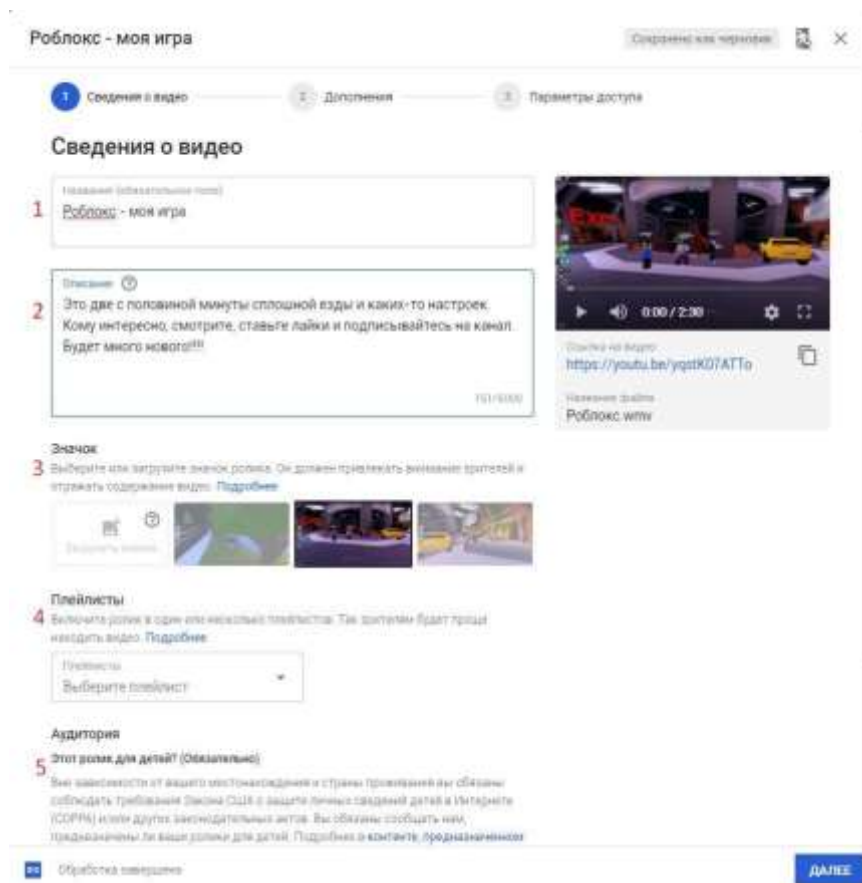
Роблокс - моя игра

Сохранено как черновик

1 Сведения о видео 2 Дополнения 3 Параметры доступа

Сведения о видео

1
Название (обязательное поле)
Роблокс - моя игра

2
Описание
Это две с половиной минуты сплошной езды и каких-то настроек. Кому интересно, смотрите, ставьте лайки и подписывайтесь на канал. Будет много нового!!!!

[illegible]/5000

0:00 / 2:30

Ссылка на видео
https://youtu.be/yqstK07ATTo

Название файла
Роблокс.wmv

Значок
3 Выберите или загрузите значок ролика. Он должен привлекать внимание зрителей и отражать содержание видео. Подробнее

Загрузить значок

Плейлисты
4 Включите ролик в один или несколько плейлистов. Так зрителям будет проще находить видео. Подробнее

Плейлисты
Выберите плейлист

Аудитория
5 Этот ролик для детей? (Обязательно)
Вне зависимости от вашего местонахождения и страны проживания вы обязаны соблюдать требования Закона США о защите личных сведений детей в Интернете (COPPA) и/или других законодательных актов. Вы обязаны сообщать нам, предназначены ли ваши ролики для детей. Подробнее о контенте, предназначенном

Обработка завершена

ДАЛЕЕ